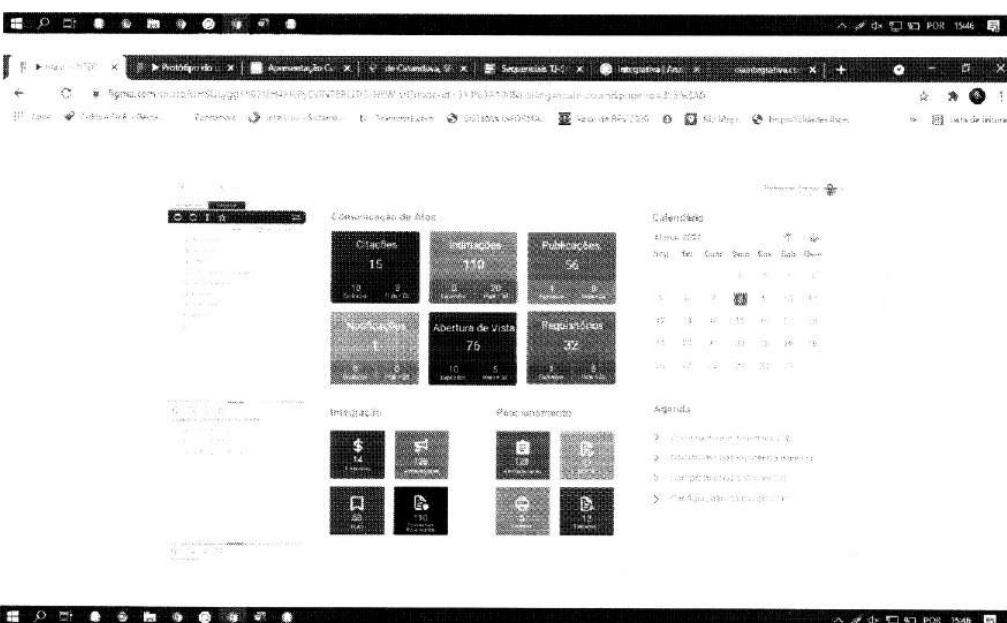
POR 15:46

Protótipo do ... | Apresentação G... | de Cesárdova, SP | Sequencias 1|-0 | integrativa | Ass...

figma.com

Comunicação de Atos

Citações
15
10
0

Intimações
110
0
20

Publicações
56
1
0

Notificações
1
0
0

Abertura de Vista
76
10
5

Requisitórios
32
1
0

Calendário

Abril 2021

Seg Ter Qua Qui Sex Sab Dom

Integração

$
14

28

30

130

Peticionamento

12

3

13

Agenda

POR 15:46